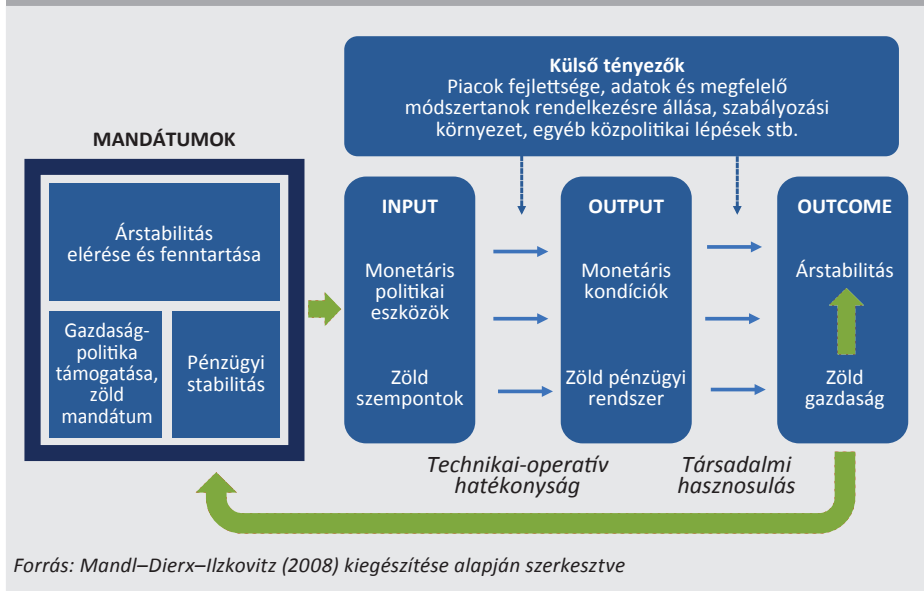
Külső tényezők
Piacok fejlettsége, adatok és megfelelő módszertanok rendelkezésre állása, szabályozási környezet, egyéb közpolitikai lépések stb.

MANDÁTUMOK

Árstabilitás elérése és fenntartása

Gazdaságpolitika támogatása, zöld mandátum

Pénzügyi stabilitás

INPUT

Monetáris politikai eszközök

Zöld szempontok

OUTPUT

Monetáris kondíciók

Zöld pénzügyi rendszer

OUTCOME

Árstabilitás

Zöld gazdaság

Technikai-operatív hatékonyság

Társadalmi hasznosulás

Forrás: Mandl–Dierx–Ilzkovitz (2008) kiegészítése alapján szerkesztve